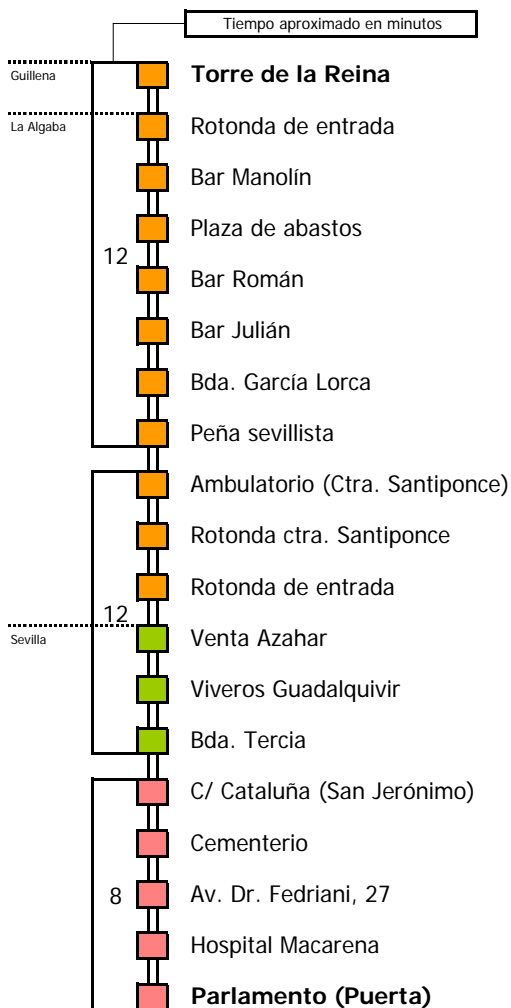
Tiempo aproximado en minutos

Guillena
Torre de la Reina

La Algaba
Rotonda de entrada

Bar Manolín

Plaza de abastos

12
Bar Román

Bar Julián

Bda. García Lorca

Peña sevillista

Ambulatorio (Ctra. Santiponce)

Rotonda ctra. Santiponce

Rotonda de entrada

12
Sevilla
Venta Azahar

Viveros Guadalquivir

Bda. Tercia

C/ Cataluña (San Jerónimo)

Cementerio

8
Av. Dr. Fedriani, 27

Hospital Macarena

Parlamento (Puerta)